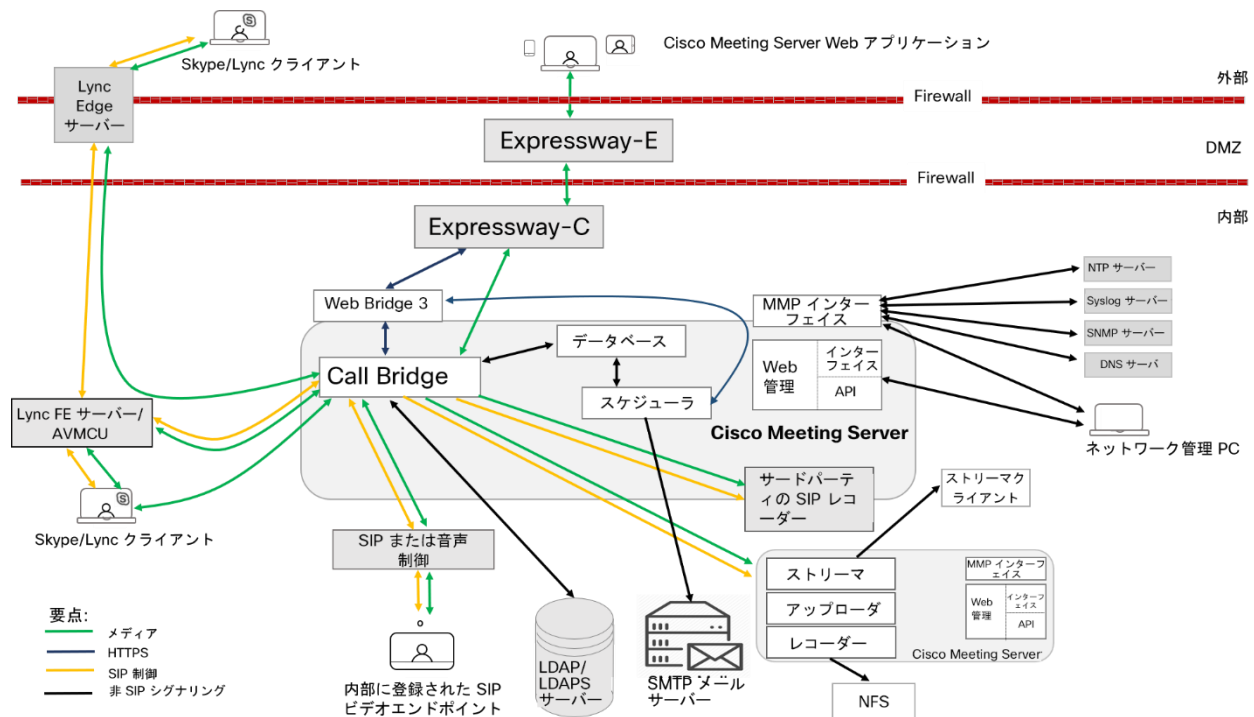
Skype/Lync クライアント

Lync Edge サーバー

Cisco Meeting Server Web アプリケーション

外部

Firewall

Expressway-E

DMZ

Firewall

内部

Expressway-C

Web Bridge 3

MMP インターフェイス

NTP サーバー

Syslog サーバー

SNMP サーバー

DNS サーバ

データベース

Call Bridge

Web 管理

インターフェイス

API

スケジューラ

Lync FE サーバー/ AVMCU

Cisco Meeting Server

ネットワーク管理 PC

サードパーティの SIP レコーダー

ストリーマクライアント

Skype/Lync クライアント

SIP または音声制御

ストリーマ

アップローダ

レコーダー

MMP インターフェイス

Web 管理

インターフェイス

API

Cisco Meeting Server

要点:

メディア

HTTPS

SIP 制御

非 SIP シグナリング

内部に登録された SIP ビデオエンドポイント

LDAP/ LDAPS サーバー

SMTP メール サーバー

NFS